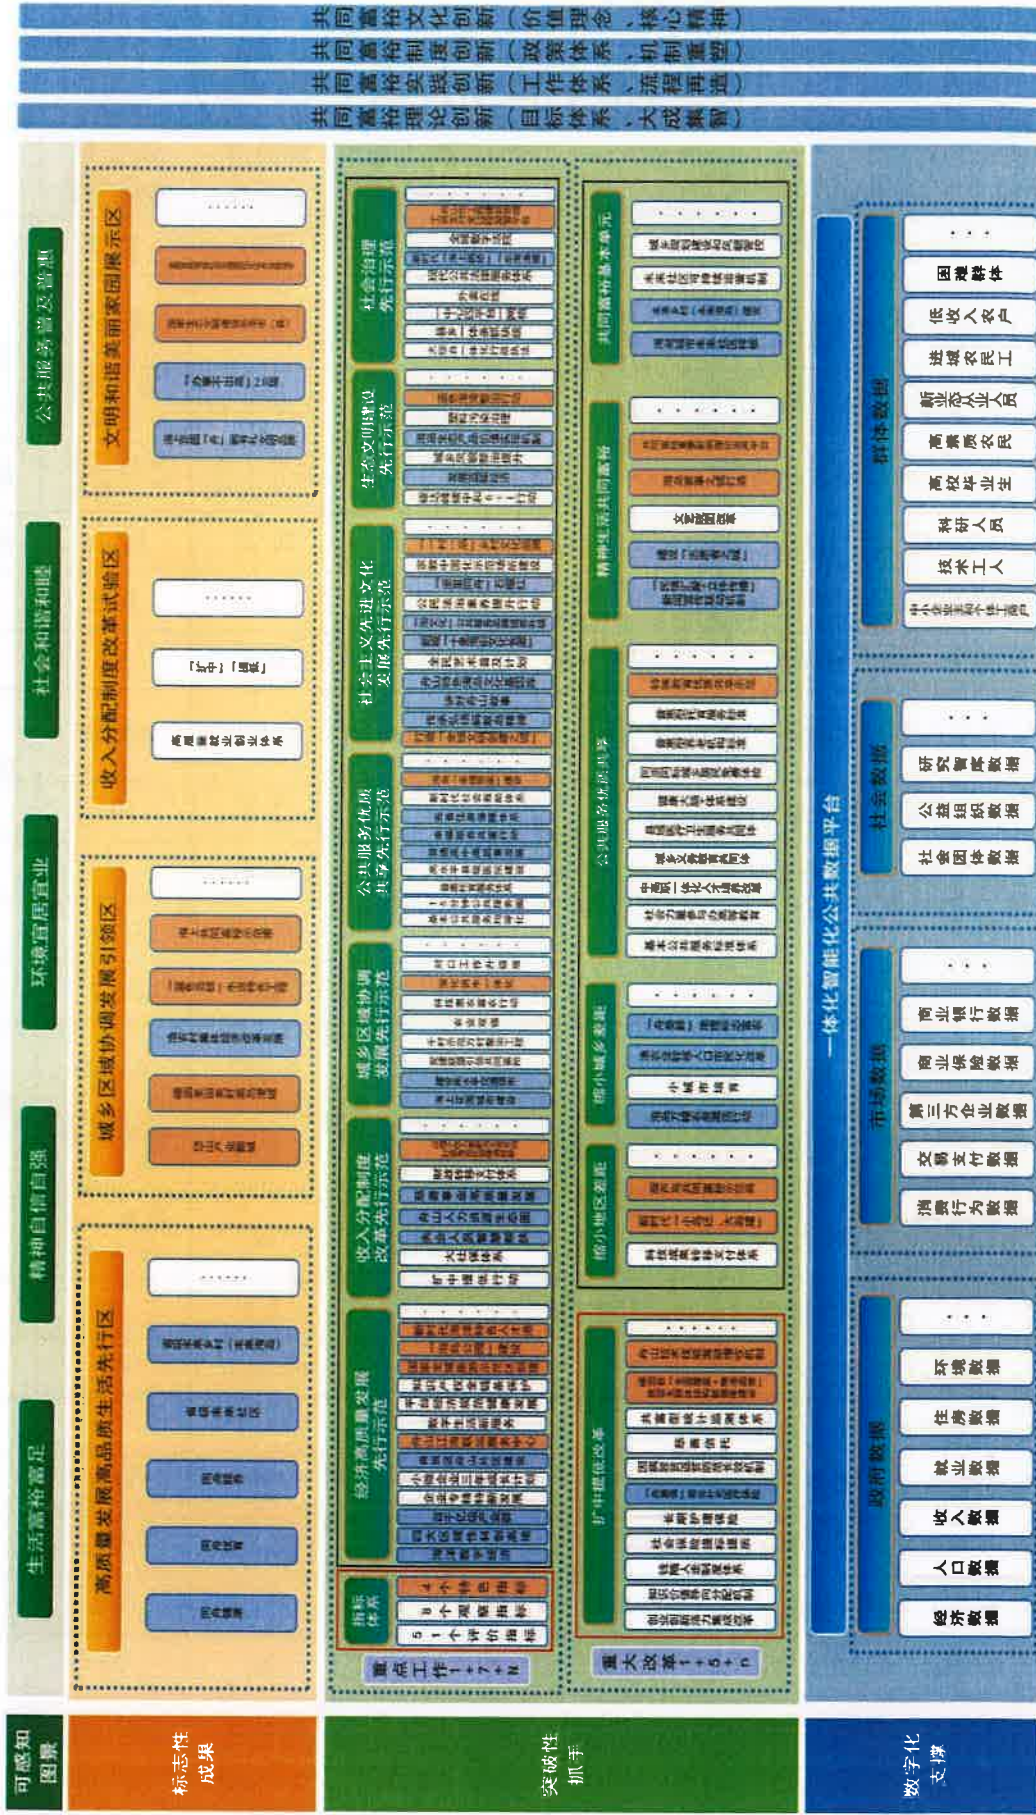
共同富裕文化创新（价值理念、核心精神）
共同富裕制度创新（政策体系、机制重塑）
共同富裕实践创新（工作体系、流程再造）
共同富裕理论创新（目标体系、大成集智）

可感知图景

生活富裕富足
精神自信自强
环境宜居宜业
社会和谐和睦
公共服务普及普惠

标志性成果

高质量发展高品质生活先行区
城乡区域协调发展引领区
收入分配制度改革试验区
文明和谐美丽家园展示区

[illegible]
「扩中」「提低」
......

突破性抓手

重点工作 1+7+N
指标体系
经济高质量发展先行示范
收入分配制度改革先行示范
城乡区域协调发展先行示范
公共服务优质共享先行示范
社会主义先进文化发展先行示范
生态文明建设先行示范
社会治理先行示范

重大改革 1+5+n
扩中提低改革
缩小地区差距
缩小城乡差距
公共服务优质共享
精神生活共同富裕
共同富裕基本单元

数字化支撑

一体化智能化公共数据平台

政府数据
经济数据
人口数据
收入数据
就业数据
住房数据
环境数据
...

市场数据
消费行为数据
交易支付数据
第三方企业数据
商业保险数据
商业银行数据
...

社会数据
社会团体数据
公益组织数据
研究智库数据
...

群体数据
中小企业主和个体工商户
技术工人
科研人员
高校毕业生
高素质农民
新业态从业人员
进城农民工
低收入农户
困难群体
...